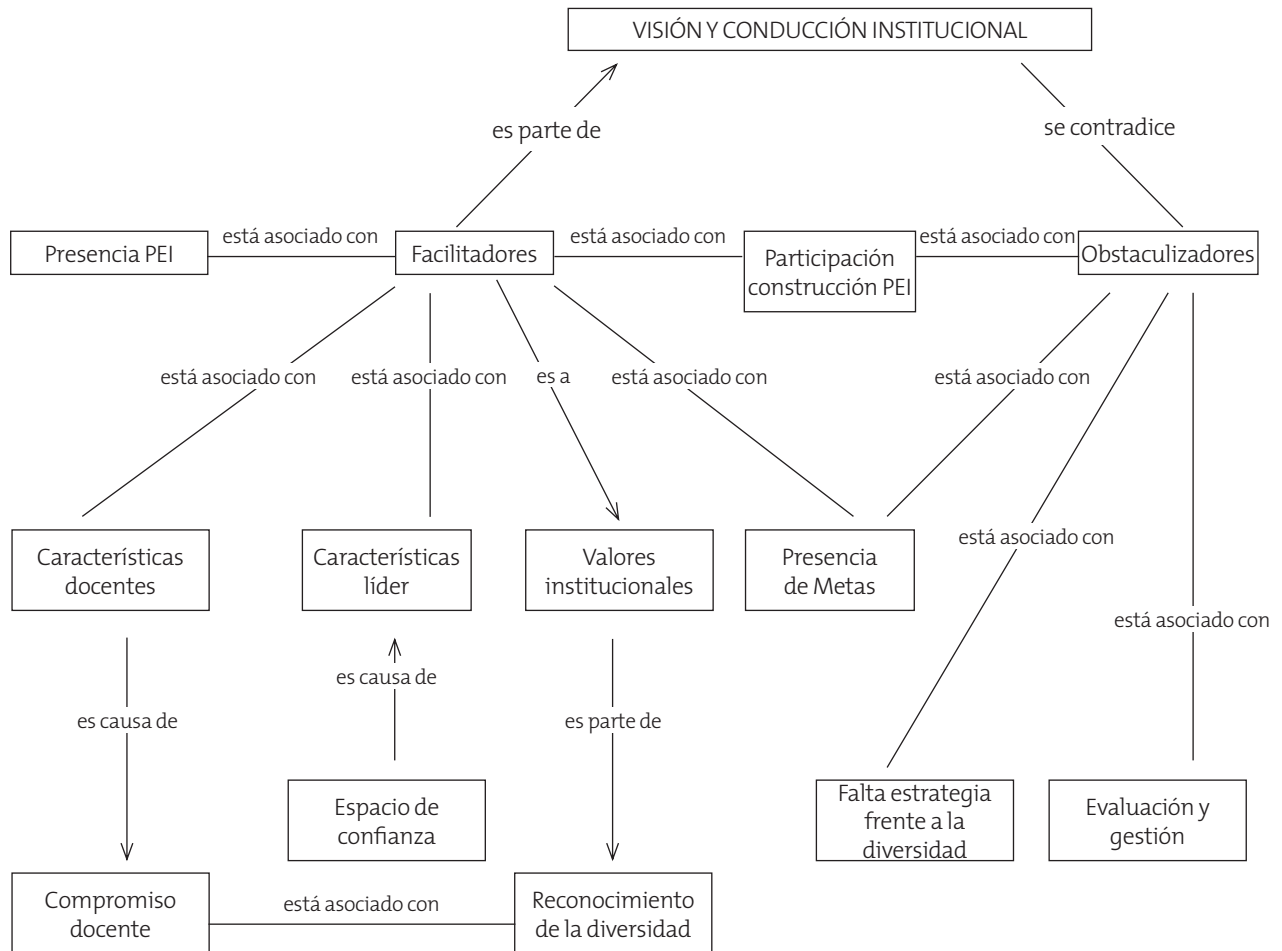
VISIÓN Y CONDUCCIÓN INSTITUCIONAL

es parte de

se contradice

Presencia PEI

está asociado con

Facilitadores

está asociado con

Participación construcción PEI

está asociado con

Obstaculizadores

está asociado con

está asociado con

es a

está asociado con

está asociado con

Características docentes

Características líder

Valores institucionales

Presencia de Metas

está asociado con

está asociado con

es causa de

es causa de

es parte de

Espacio de confianza

Falta estrategia frente a la diversidad

Evaluación y gestión

Compromiso docente

está asociado con

Reconocimiento de la diversidad